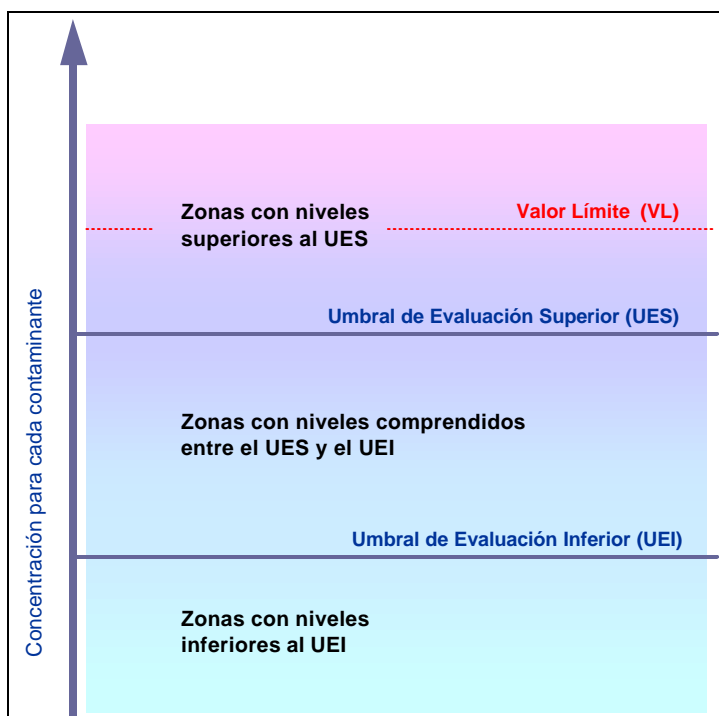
Concentración para cada contaminante

Zonas con niveles superiores al UES

Valor Límite (VL)

Umbral de Evaluación Superior (UES)

Zonas con niveles comprendidos entre el UES y el UEI

Umbral de Evaluación Inferior (UEI)

Zonas con niveles inferiores al UEI